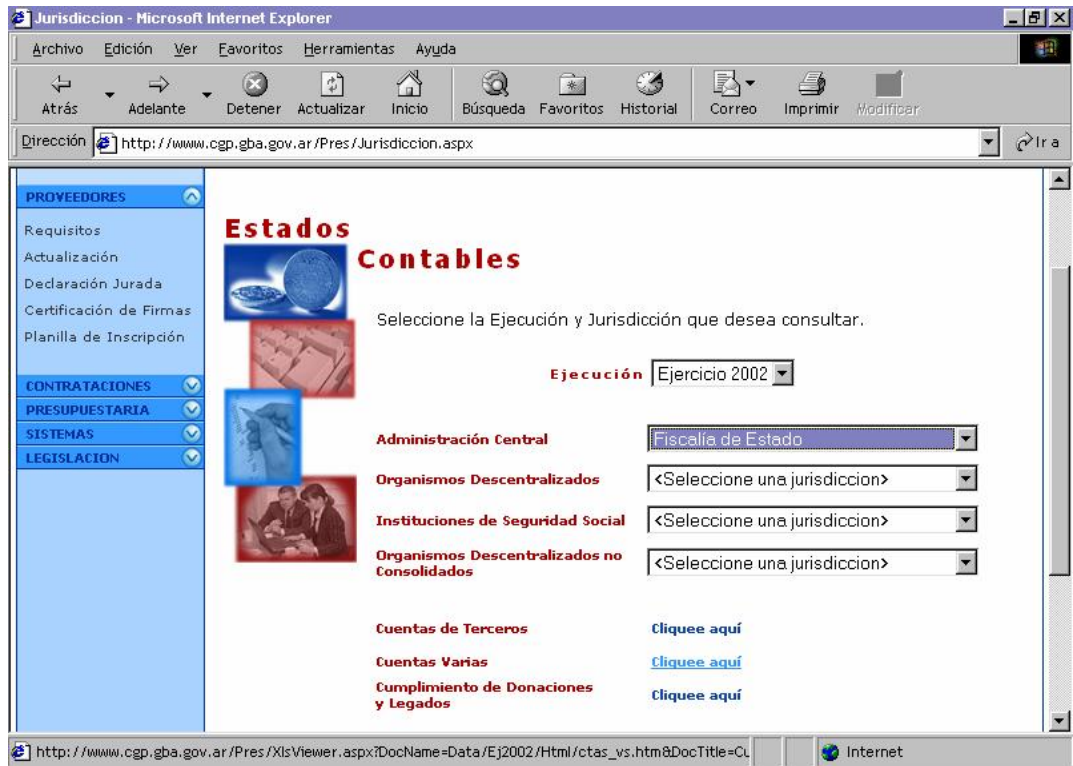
Jurisdiccion - Microsoft Internet Explorer

Archivo Edición Ver Favoritos Herramientas Ayuda

Atrás Adelante Detener Actualizar Inicio Búsqueda Favoritos Historial Correo Imprimir Modificar

Dirección http://www.cgp.gba.gov.ar/Pres/Jurisdiccion.aspx Ir a

PROVEEDORES

Requisitos
Actualización
Declaración Jurada
Certificación de Firmas
Planilla de Inscripción

CONTRATACIONES
PRESUPUESTARIA
SISTEMAS
LEGISLACION

Estados Contables

Seleccione la Ejecución y Jurisdicción que desea consultar.

Ejecución Ejercicio 2002

Administración Central Fiscalía de Estado

Organismos Descentralizados <Seleccione una jurisdiccion>

Instituciones de Seguridad Social <Seleccione una jurisdiccion>

Organismos Descentralizados no Consolidados <Seleccione una jurisdiccion>

Cuentas de Terceros Cliquee aquí

Cuentas Varias Cliquee aquí

Cumplimiento de Donaciones y Legados Cliquee aquí

http://www.cgp.gba.gov.ar/Pres/XlsViewer.aspx?DocName=Data/Ej2002/Html/ctas_vs.htm&DocTitle=Cu Internet